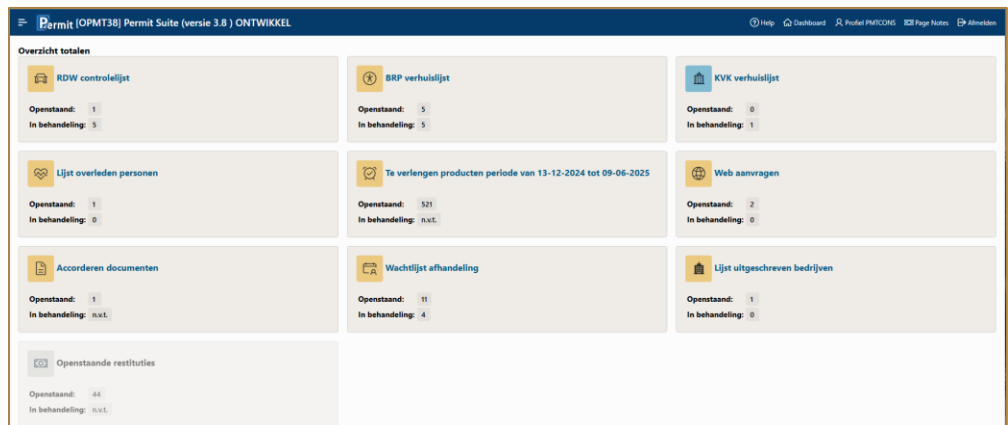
Permit [OPMT38] Permit Suite (versie 3.8 ) ONTWIKKEL

Help Dashboard Profiel PMTCONS Page Notes Afmelden

Overzicht totalen

RDW controlelijst
Openstaand: 1
In behandeling: 5

BRP verhuislijst
Openstaand: 5
In behandeling: 5

KVK verhuislijst
Openstaand: 0
In behandeling: 1

Lijst overleden personen
Openstaand: 1
In behandeling: 0

Te verlengen producten periode van 13-12-2024 tot 09-06-2025
Openstaand: 521
In behandeling: n.v.t.

Web aanvragen
Openstaand: 2
In behandeling: 0

Accorderen documenten
Openstaand: 1
In behandeling: n.v.t.

Wachtlijst afhandeling
Openstaand: 11
In behandeling: 4

Lijst uitgeschreven bedrijven
Openstaand: 1
In behandeling: 0

Openstaande restituties
Openstaand: 44
In behandeling: n.v.t.